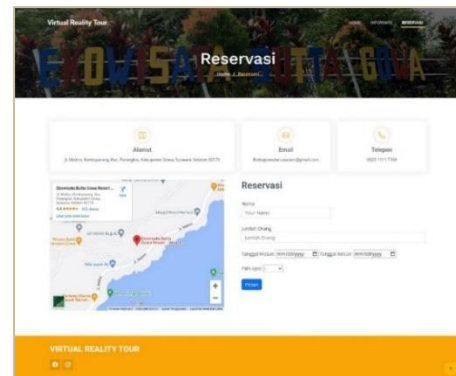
Virtual Reality Tour

HOME INFORMASI RESERVASI

EKOWISATA BUTTA GOWA

Reservasi

Home / Reservasi

Alamat

Jl. Malino, Bontoparang, Kec. Parangloe, Kabupaten Gowa, Sulawesi Selatan 92173

Email

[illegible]

Telepon

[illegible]

Reservasi

Nama

Your Name

Jumlah Orang

Jumlah Orang

Tanggal Masuk mm/dd/yyyy Tanggal Keluar mm/dd/yyyy

Pilih Spot

Pesan

VIRTUAL REALITY TOUR